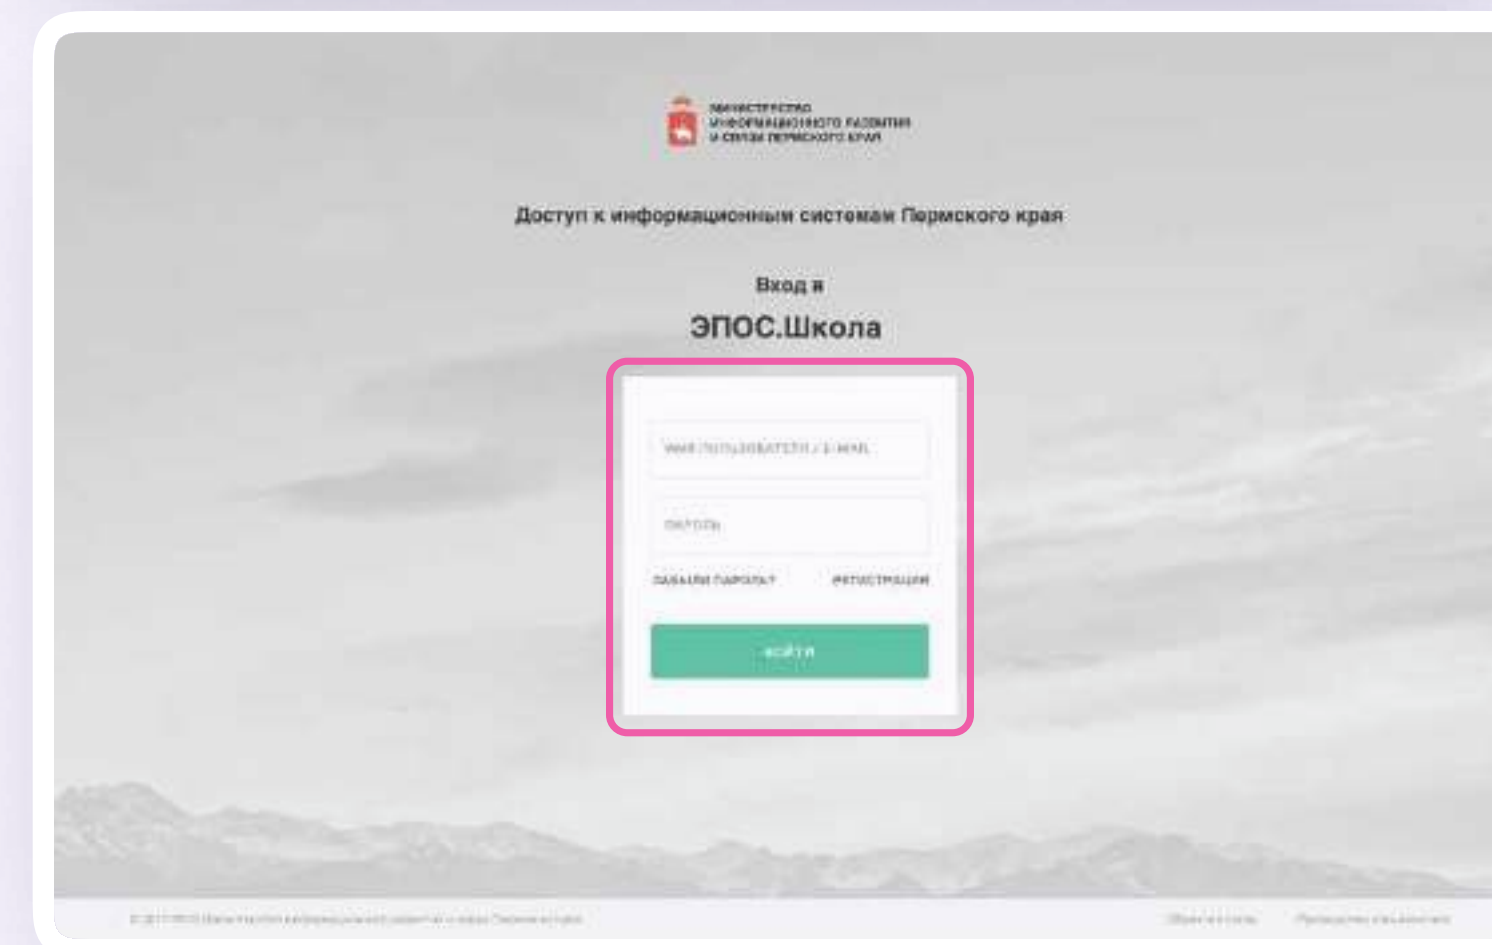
МИНИСТЕРСТВО ИНФОРМАЦИОННОГО РАЗВИТИЯ И СВЯЗИ ПЕРМСКОГО КРАЯ

Доступ к информационным системам Пермского края

Вход в

ЭПОС.Школа

ИМЯ ПОЛЬЗОВАТЕЛЯ / E-MAIL

ПАРОЛЬ

ЗАБЫЛИ ПАРОЛЬ?

РЕГИСТРАЦИЯ

ВОЙТИ

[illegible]

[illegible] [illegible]